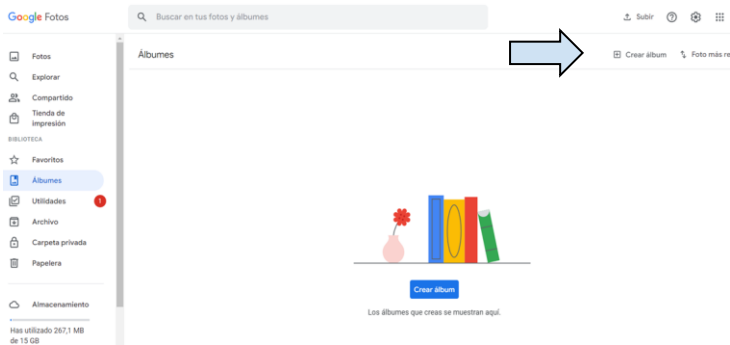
Google Fotos

Buscar en tus fotos y álbumes

Subir

Fotos
Explorar
Compartido
Tienda de impresión

BIBLIOTECA

Favoritos
Álbumes
Utilidades 1
Archivo
Carpeta privada
Papelera

Almacenamiento
Has utilizado 267,1 MB de 15 GB

Álbumes

Crear álbum
Foto más re

Crear álbum

Los álbumes que creas se muestran aquí.